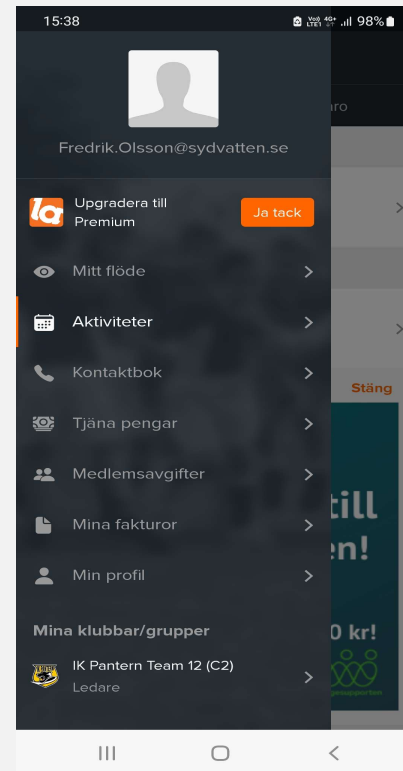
15:38 98%

Fredrik.Olsson@sydvatten.se

Upgradera till Premium

Ja tack

Mitt flöde

Aktiviteter

Kontaktbok

Tjäna pengar

Medlemsavgifter

Mina fakturor

Min profil

Mina klubbar/grupper

IK Pantern Team 12 (C2)
Ledare

aro

Stäng

till
en!

0 kr!